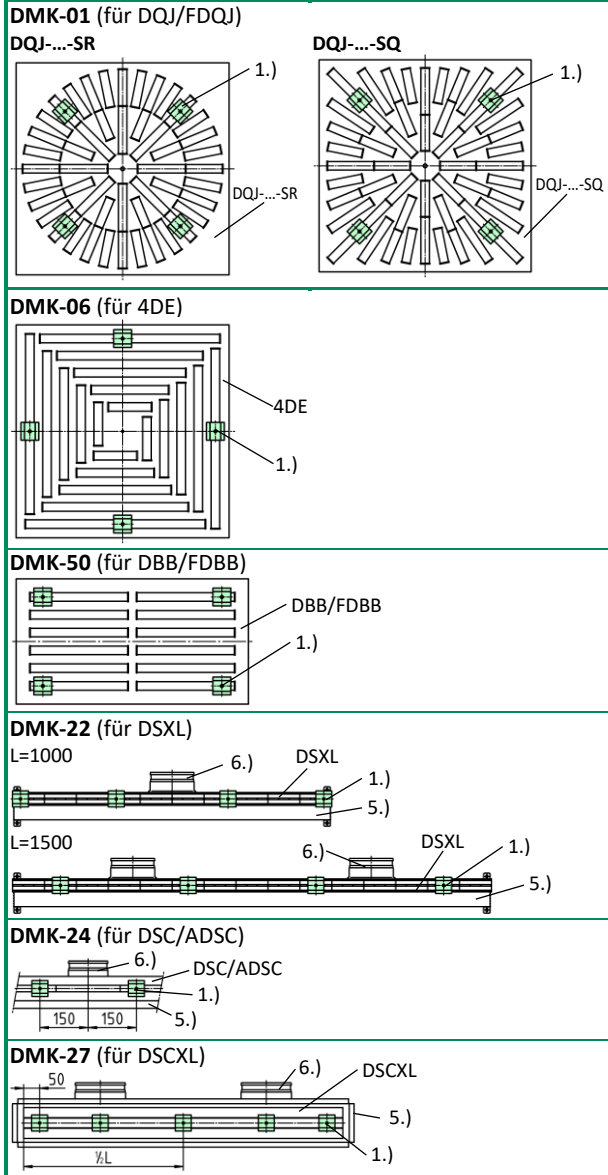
**DMK-01** (für DQJ/FDQJ)

**DQJ-...-SR**

1.)

DQJ-...-SR

**DQJ-...-SQ**

1.)

DQJ-...-SQ

**DMK-06** (für 4DE)

4DE

1.)

**DMK-50** (für DBB/FDBB)

DBB/FDBB

1.)

**DMK-22** (für DSXL)

L=1000

6.)

DSXL

1.)

5.)

L=1500

6.)

DSXL

1.)

5.)

**DMK-24** (für DSC/ADSC)

6.)

DSC/ADSC

1.)

150

150

5.)

**DMK-27** (für DSCXL)

50

6.)

DSCXL

5.)

½L

1.)